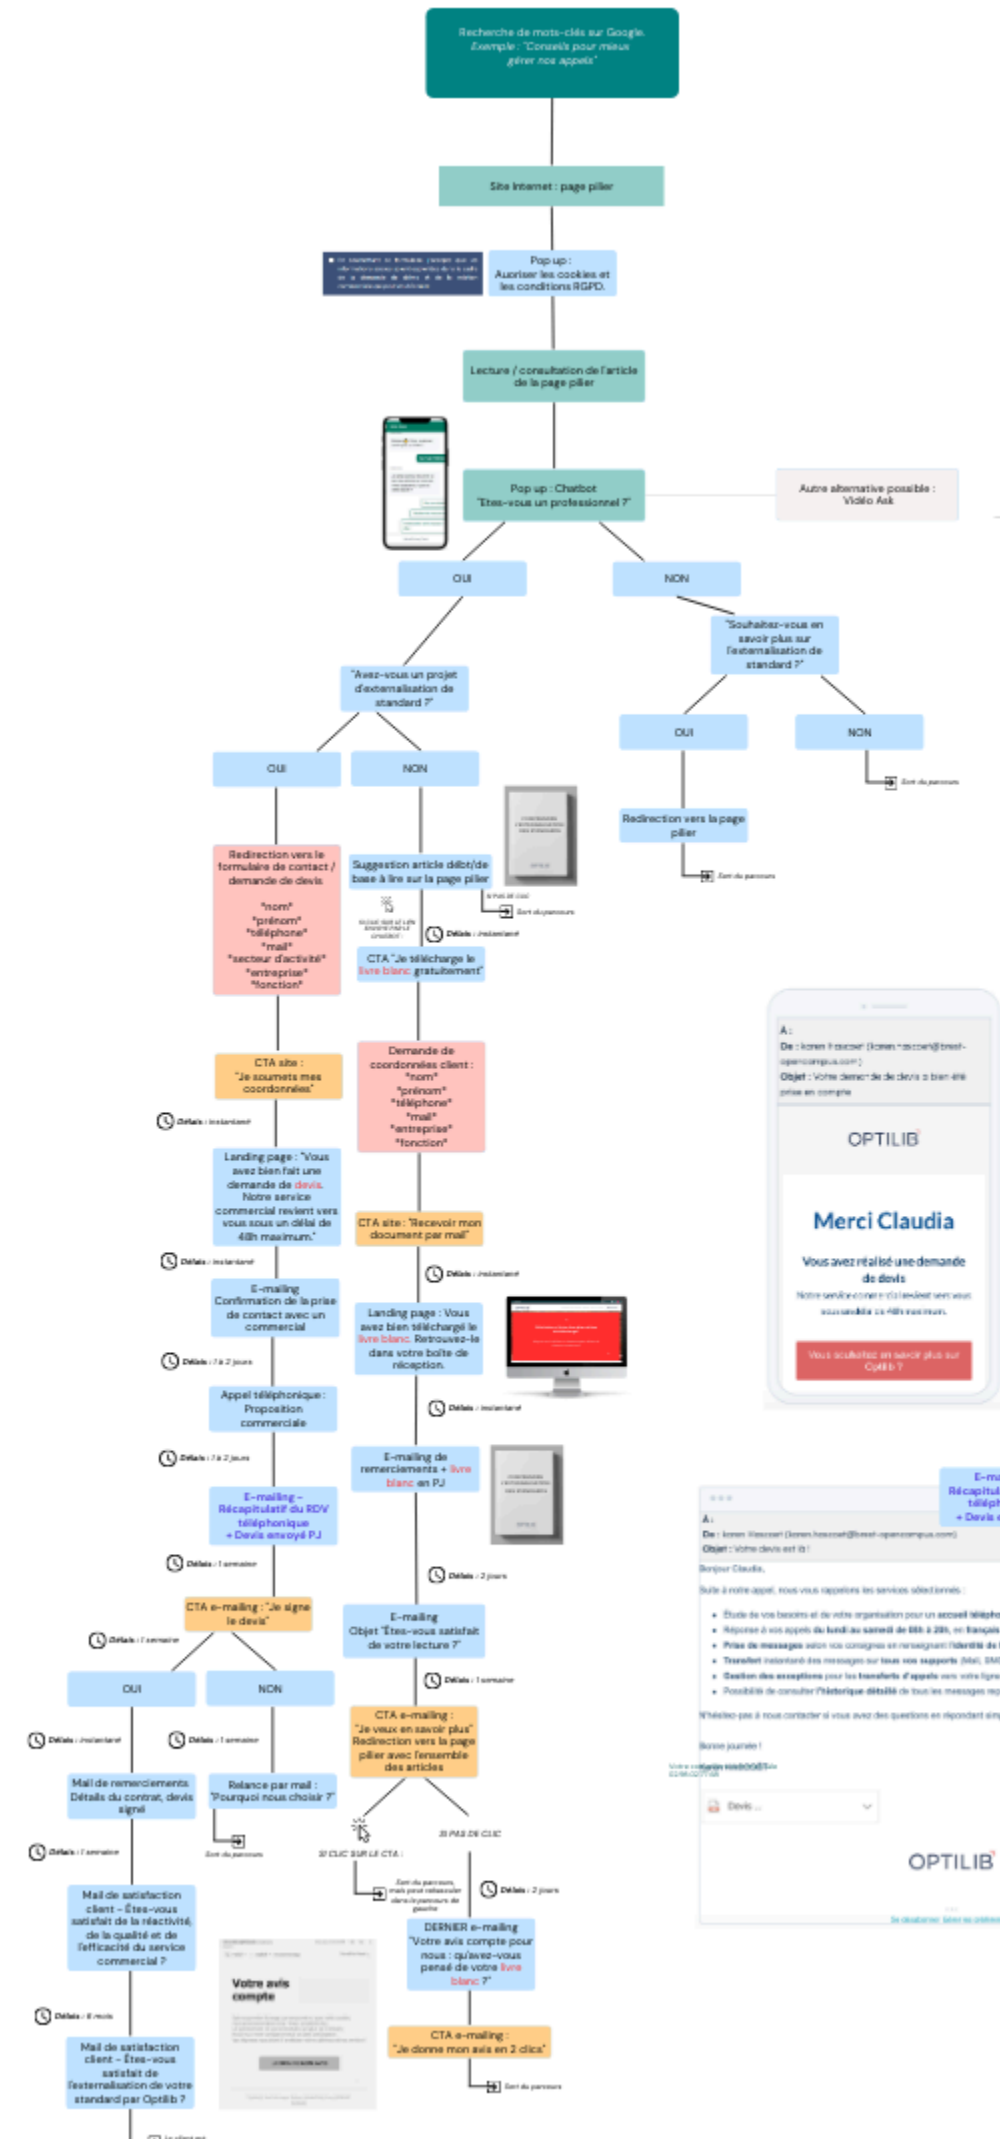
Recherche de mots-clés sur Google. Exemple : "Conseils pour mieux gérer nos appels"

Site Internet : page pilier

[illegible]

Pop up : Autoriser les cookies et les conditions RGPD.

Lecture / consultation de l'article de la page pilier

Pop up : Chatbot "Etes-vous un professionnel ?"

Autre alternative possible : Vidéo Ask

OUI

NON

"Avez-vous un projet d'externalisation de standard ?"

"Souhaitez-vous en savoir plus sur l'externalisation de standard ?"

OUI

NON

OUI

NON

Sort du parcours

Redirection vers la page pilier

Sort du parcours

Redirection vers le formulaire de contact / demande de devis

*nom*
*prénom*
*téléphone*
*mail*
*secteur d'activité*
*entreprise*
*fonction*

Suggestion article débt/de base à lire sur la page pilier

Si pas de clic

Sort du parcours

Délais : instantané

CTA "Je télécharge le livre blanc gratuitement"

Demande de coordonnées client :
*nom*
*prénom*
*téléphone*
*mail*
*entreprise*
*fonction*

CTA site : "Je soumets mes coordonnées"

Délais : instantané

Landing page : "Vous avez bien fait une demande de devis. Notre service commercial revient vers vous sous un délai de 48h maximum."

CTA site : "Recevoir mon document par mail"

Délais : instantané

Délais : instantané

E-mailing Confirmation de la prise de contact avec un commercial

Landing page : Vous avez bien téléchargé le livre blanc. Retrouvez-le dans votre boîte de réception.

Délais : 1 à 2 jours

Appel téléphonique : Proposition commerciale

Délais : instantané

Délais : 1 à 2 jours

E-mailing de remerciements + livre blanc en PJ

E-mailing - Récapitulatif du RDV téléphonique + Devis envoyé PJ

Délais : 2 jours

Délais : 1 semaine

E-mailing Objet "Êtes-vous satisfait de votre lecture ?"

CTA e-mailing : "Je signe le devis"

Délais : 1 semaine

Délais : 1 semaine

OUI

NON

Délais : instantané

Délais : 1 semaine

CTA e-mailing : "Je veux en savoir plus" Redirection vers la page pilier avec l'ensemble des articles

Mail de remerciements Détails du contrat, devis signé

Relance par mail : "Pourquoi nous choisir ?"

Sort du parcours

SI CLIC SUR LE CTA :

SI PAS DE CLIC

Délais : 1 semaine

Sort du parcours

Délais : 2 jours

Mail de satisfaction client - Êtes-vous satisfait de la réactivité, de la qualité et de l'efficacité du service commercial ?

DERNIER e-mailing "Votre avis compte pour nous : qu'avez-vous pensé de votre livre blanc ?"

Votre avis compte

Délais : 6 mois

CTA e-mailing : "Je donne mon avis en 2 clics"

Mail de satisfaction client - Êtes-vous satisfait de l'externalisation de votre standard par Optilib ?

Sort du parcours

A :
De : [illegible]
Objet : Votre demande de devis a bien été prise en compte

OPTILIB

Merci Claudia

Vous avez réalisé une demande de devis

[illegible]

Vous souhaitez en savoir plus sur Optilib ?

A :
De : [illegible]
Objet : Votre devis est là !

Bonjour Claudia,

Suite à notre appel, nous vous rappelons les services sélectionnés :

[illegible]

N'hésitez pas à nous contacter si vous avez des questions en répondant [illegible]

Bonne journée !

Devis

OPTILIB

E-ma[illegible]
Récapitul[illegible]
téléph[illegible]
+ Devis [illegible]